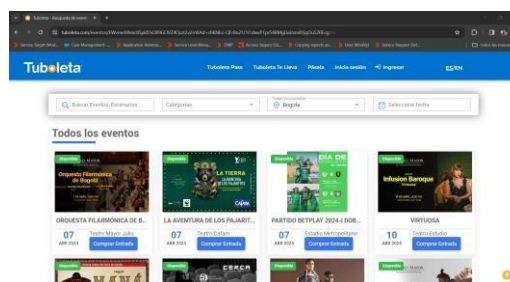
Tuboleta - Búsqueda de event ×

tuboleta.com/eventos

Tuboleta

Tuboleta Pass Tuboleta Te Lleva Pásala Inicia sesión Ingresar ES/EN

Buscar Eventos, Escenarios... Categorías Todas las ciudades Bogotá Seleccione fecha

Todos los eventos

Disponible
Orquesta Filarmónica de Bogotá
ORQUESTA FILARMÓNICA DE B...
07 ABR 2024 Teatro Mayor Julio
Comprar Entrada

Disponible
LA TIERRA
LA AVENTURA DE LOS PAJARIT...
07 ABR 2024 Teatro Colsubsidio
Comprar Entrada

Disponible
DÍA DE
PARTIDO BETPLAY 2024-I DOB...
07 ABR 2024 Estadio Metropolitano
Comprar Entrada

Disponible
Infusion Baroque
VIRTUOSA
10 ABR 2024 Teatro Estudio
Comprar Entrada

Disponible

Disponible